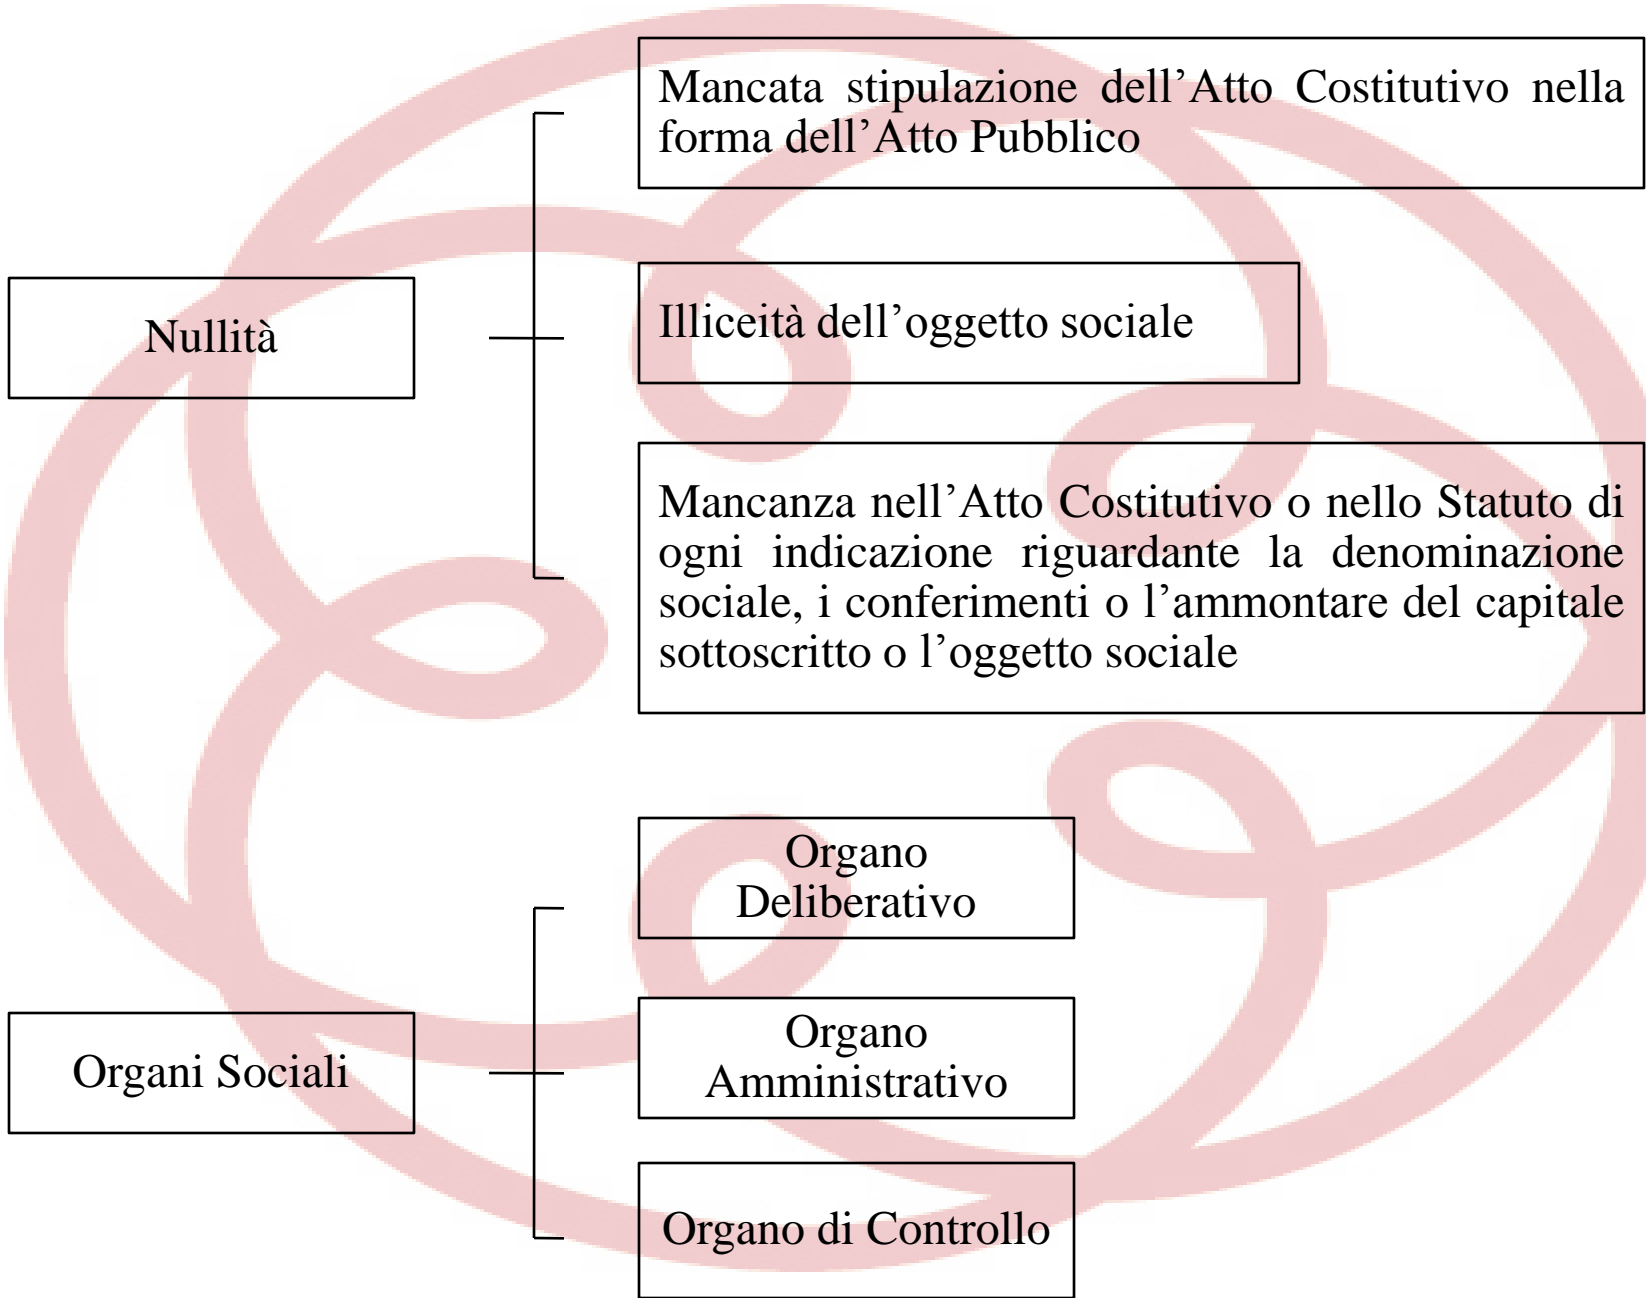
Nullità

Mancata stipulazione dell’Atto Costitutivo nella forma dell’Atto Pubblico

Illiceità dell’oggetto sociale

Mancanza nell’Atto Costitutivo o nello Statuto di ogni indicazione riguardante la denominazione sociale, i conferimenti o l’ammontare del capitale sottoscritto o l’oggetto sociale

Organi Sociali

Organo Deliberativo

Organo Amministrativo

Organo di Controllo